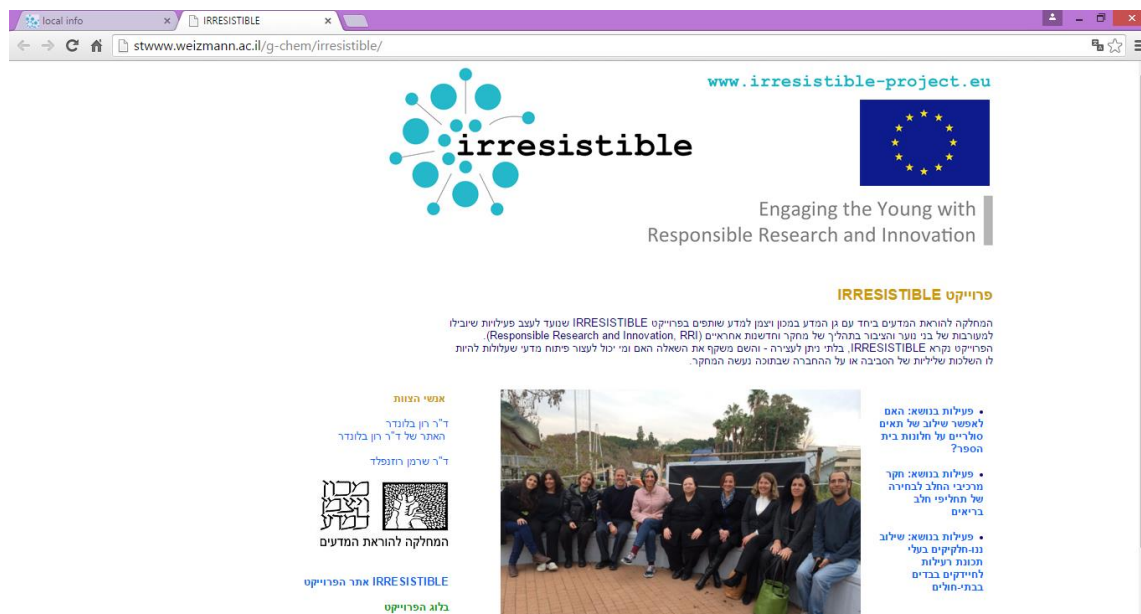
local info ×
IRRESISTIBLE ×
stwww.weizmann.ac.il/g-chem/irresistible/

irresistible

www.irresistible-project.eu

Engaging the Young with
Responsible Research and Innovation

פרוייקט IRRESISTIBLE

המחלקה להוראת המדעים ביחד עם גן המדע במכון ויצמן למדע שותפים בפרוייקט IRRESISTIBLE שנועד לעצב פעילויות שיובילו למעורבות של בני נוער והציבור בתהליך של מחקר וחדשנות אחראיים (Responsible Research and Innovation, RRI). הפרוייקט נקרא IRRESISTIBLE, בלתי ניתן לעצירה - והשם משקף את השאלה האם ומי יכול לעצור פיתוח מדעי שעלולות להיות לו השלכות שליליות של הסביבה או על החברה שבתוכה נעשה המחקר.

אנשי הצוות

ד"ר רון בלונדר
האתר של ד"ר רון בלונדר

ד"ר שרמן רוזנפלד

מכון ויצמן למדע

המחלקה להוראת המדעים

IRRESISTIBLE אתר הפרוייקט

בלוג הפרוייקט

• פעילות בנושא: האם לאפשר שילוב של תאים סולריים על חלונות בית הספר?

• פעילות בנושא: חקר מרכיבי החלב בבחירה של תחליפי חלב בריאים

• פעילות בנושא: שילוב ננו-חלקיקים בעלי תכונות רעילות לחיידקים בבדים בבתי-חולים